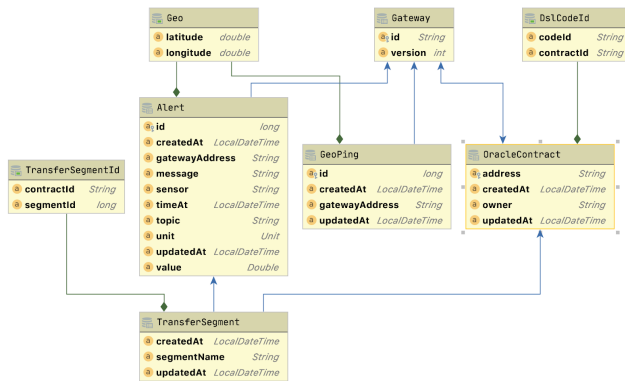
Geo
latitude double
longitude double

Gateway
id String
version int

DslCodeId
codeId String
contractId String

Alert
id long
createdAt LocalDateTime
gatewayAddress String
message String
sensor String
timeAt LocalDateTime
topic String
unit Unit
updatedAt LocalDateTime
value Double

GeoPing
id long
createdAt LocalDateTime
gatewayAddress String
updatedAt LocalDateTime

OracleContract
address String
createdAt LocalDateTime
owner String
updatedAt LocalDateTime

TransferSegmentId
contractId String
segmentId long

TransferSegment
createdAt LocalDateTime
segmentName String
updatedAt LocalDateTime